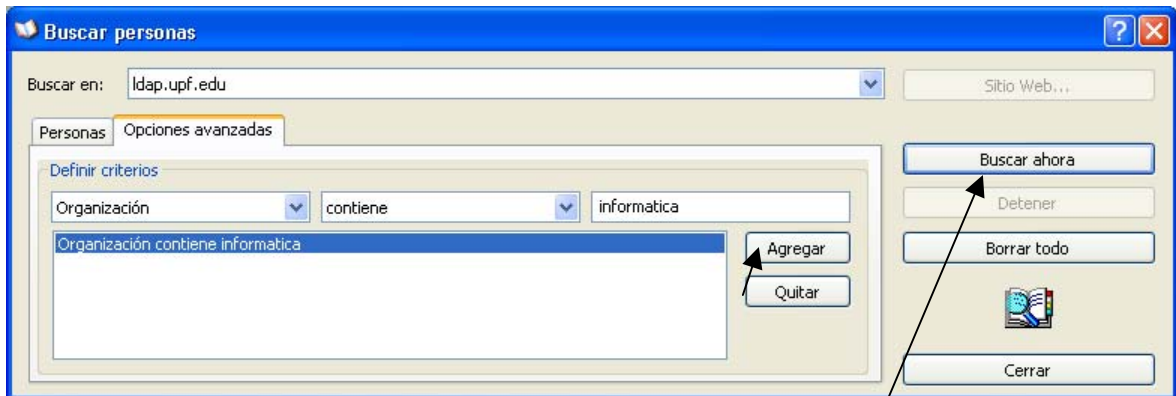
Buscar personas

Buscar en: ldap.upf.edu

Sitio Web...

Personas | Opciones avanzadas

Definir criterios

Organización | contiene | informatica

Organización contiene informatica

Agregar

Quitar

Buscar ahora

Detener

Borrar todo

Cerrar